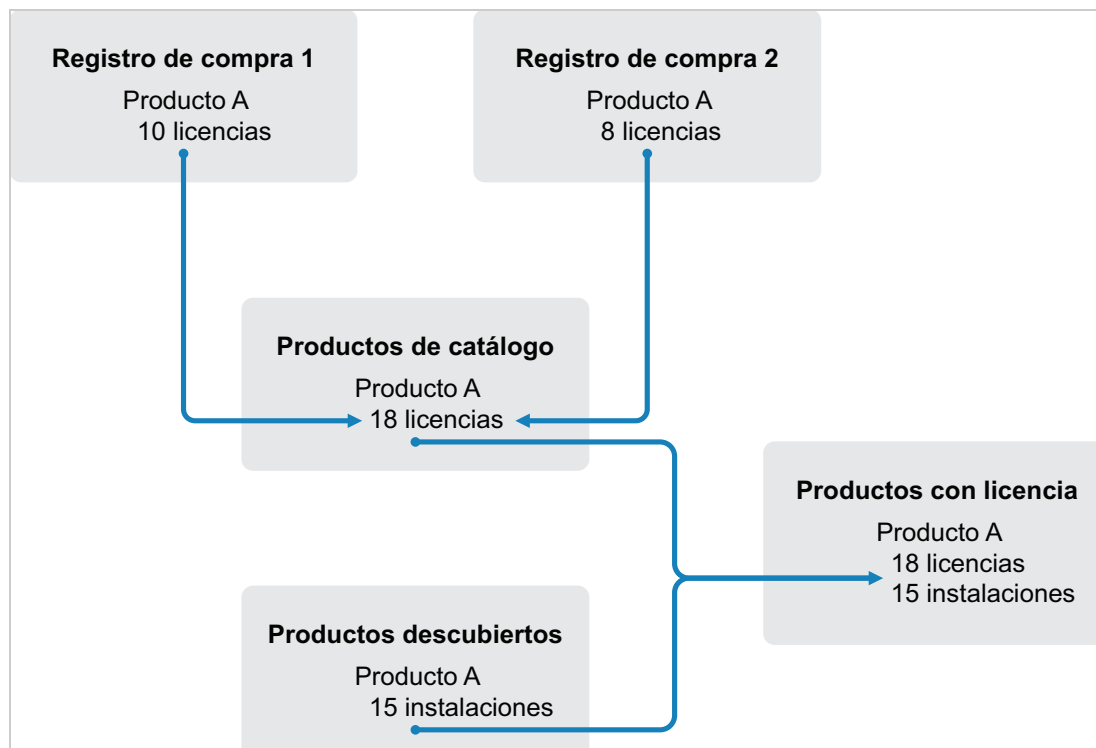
Registro de compra 1
Producto A
10 licencias

Registro de compra 2
Producto A
8 licencias

Productos de catálogo
Producto A
18 licencias

Productos con licencia
Producto A
18 licencias
15 instalaciones

Productos descubiertos
Producto A
15 instalaciones